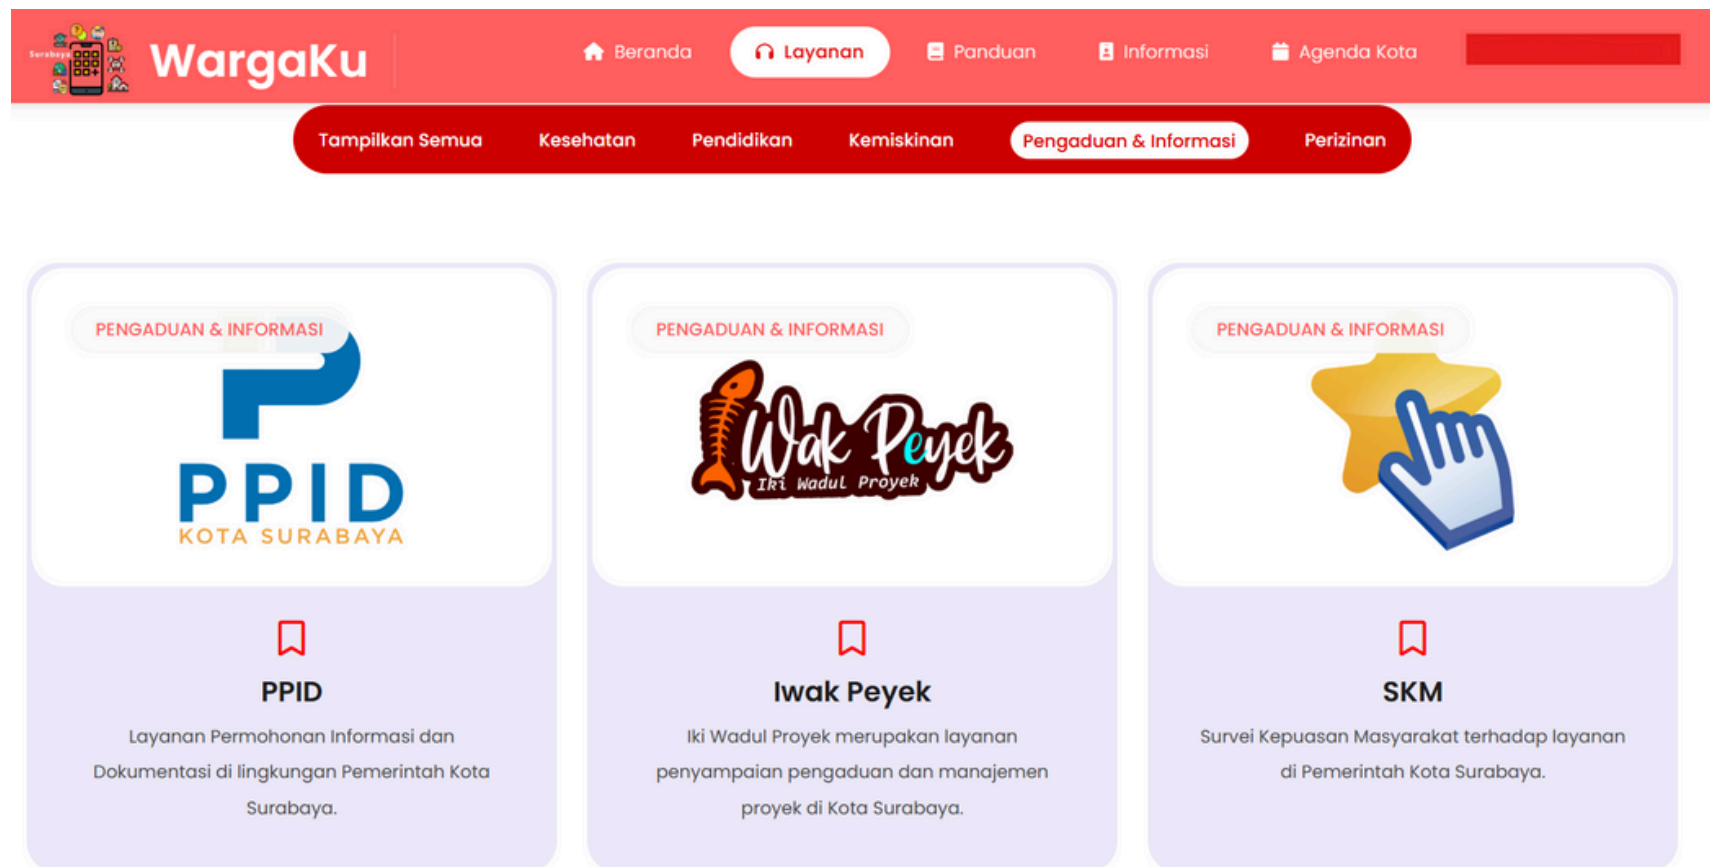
Surabaya WargaKu

Beranda Layanan Panduan Informasi Agenda Kota

Tampilkan Semua Kesehatan Pendidikan Kemiskinan Pengaduan & Informasi Perizinan

PENGADUAN & INFORMASI

PPID KOTA SURABAYA

PPID

Layanan Permohonan Informasi dan Dokumentasi di lingkungan Pemerintah Kota Surabaya.

PENGADUAN & INFORMASI

Iwak Peyek Iki Wadul Proyek

Iwak Peyek

Iki Wadul Proyek merupakan layanan penyampaian pengaduan dan manajemen proyek di Kota Surabaya.

PENGADUAN & INFORMASI

SKM

Survei Kepuasan Masyarakat terhadap layanan di Pemerintah Kota Surabaya.